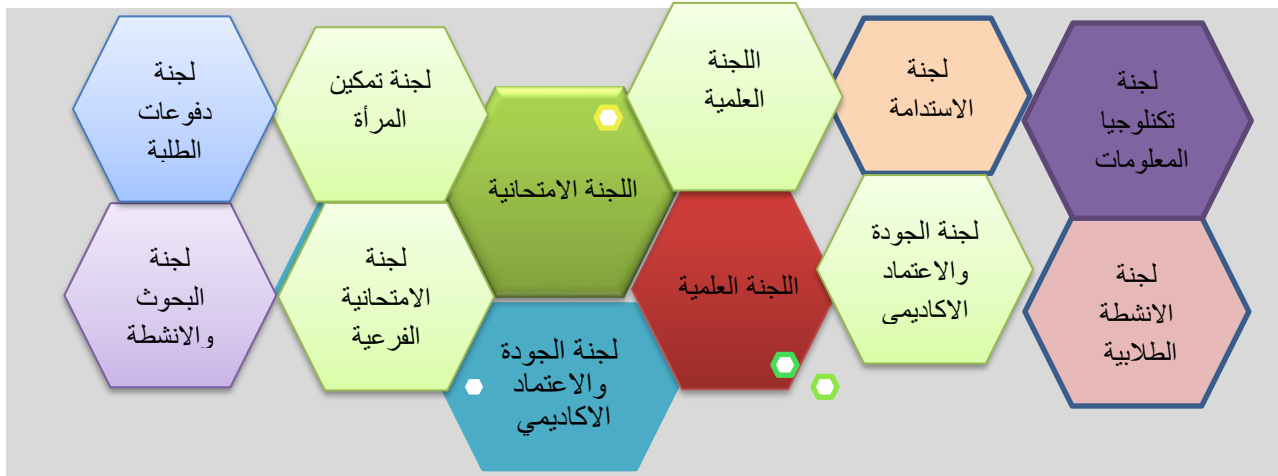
لجنة تكنولوجيا المعلومات

لجنة الاستدامة

اللجنة العلمية

لجنة تمكين المرأة

لجنة دفوعات الطلبة

اللجنة الامتحانية

لجنة الانشطة الطلابية

لجنة الجودة والاعتماد الاكاديمى

اللجنة العلمية

لجنة الامتحانية الفرعية

لجنة البحوث والانشطة

لجنة الجودة والاعتماد الاكاديمي